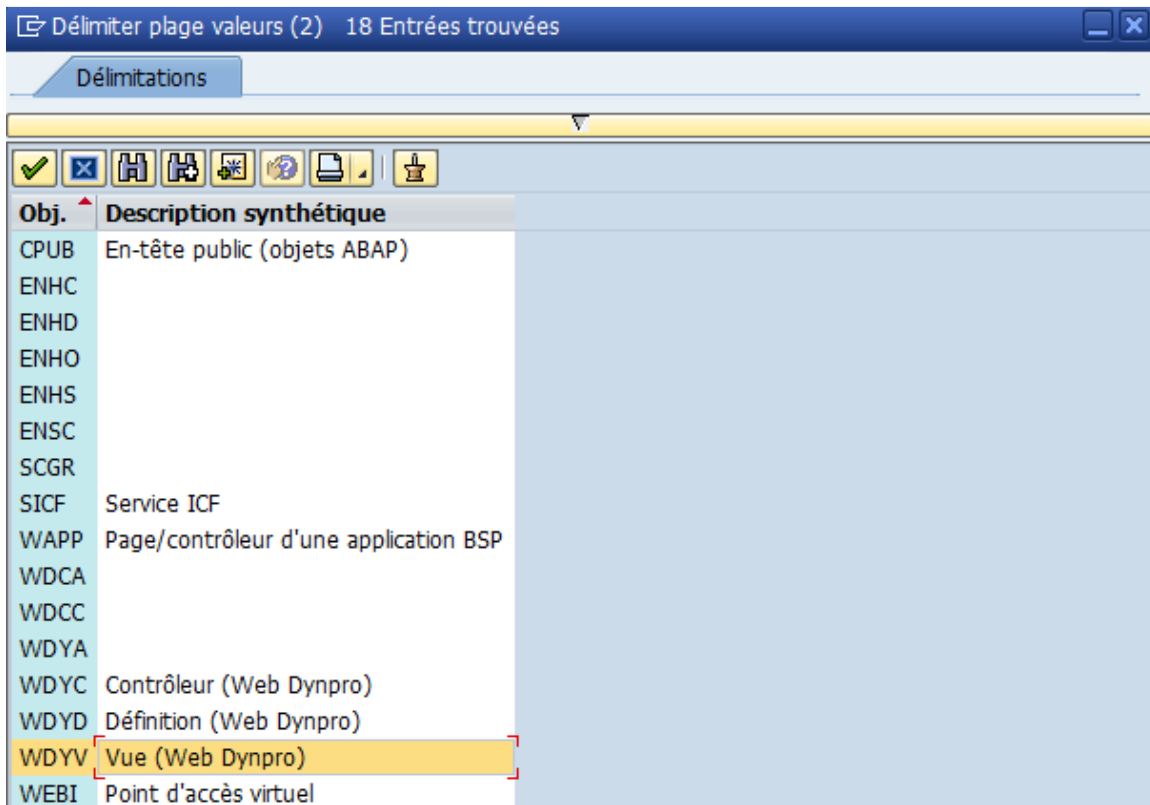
Délimiter plage valeurs (2)   18 Entrées trouvées

Délimitations

| Obj. | Description synthétique |
|---|---|
| CPUB | En-tête public (objets ABAP) |
| ENHC | |
| ENHD | |
| ENHO | |
| ENHS | |
| ENSC | |
| SCGR | |
| SICF | Service ICF |
| WAPP | Page/contrôleur d'une application BSP |
| WDCA | |
| WDCC | |
| WDYA | |
| WDYC | Contrôleur (Web Dynpro) |
| WDYD | Définition (Web Dynpro) |
| WDYV | Vue (Web Dynpro) |
| WEBI | Point d'accès virtuel |